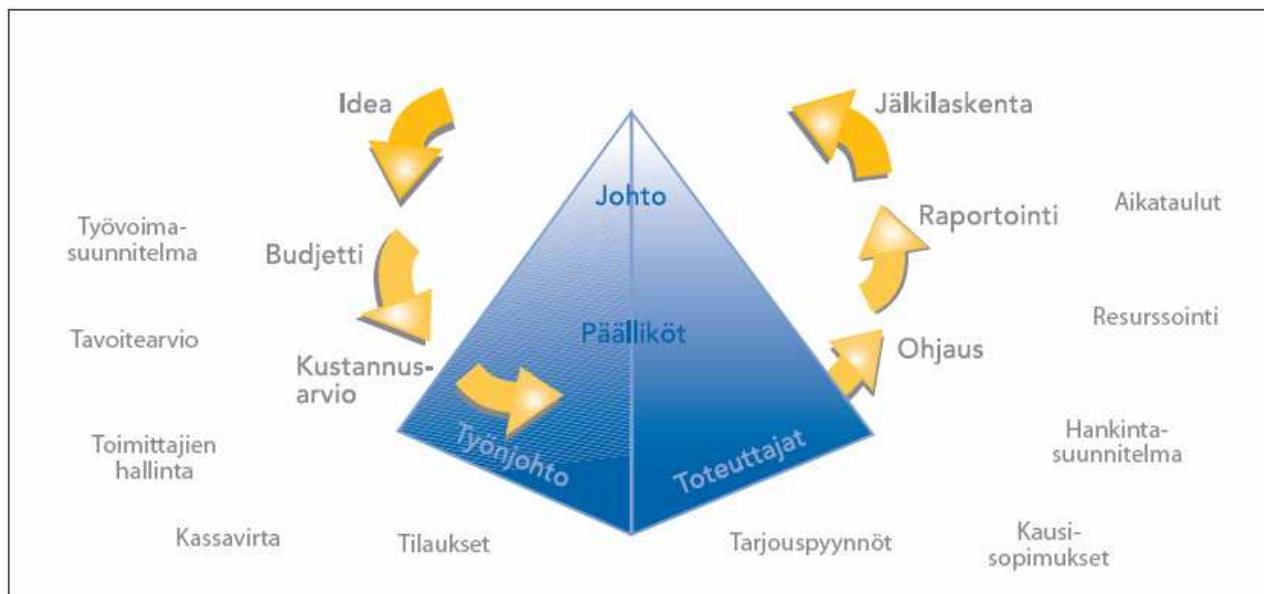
Idea

Jälkilaskenta

Johto

Työvoimasuunnitelma

Budjetti

Raportointi

Aikataulut

Päälliköt

Tavoitearvio

Resurssointi

Ohjaus

Kustannusarvio

Toimittajien hallinta

Työnjohto

Toteuttajat

Hankintasuunnitelma

Kassavirta

Tilaukset

Tarjouspyynnöt

Kausisopimukset